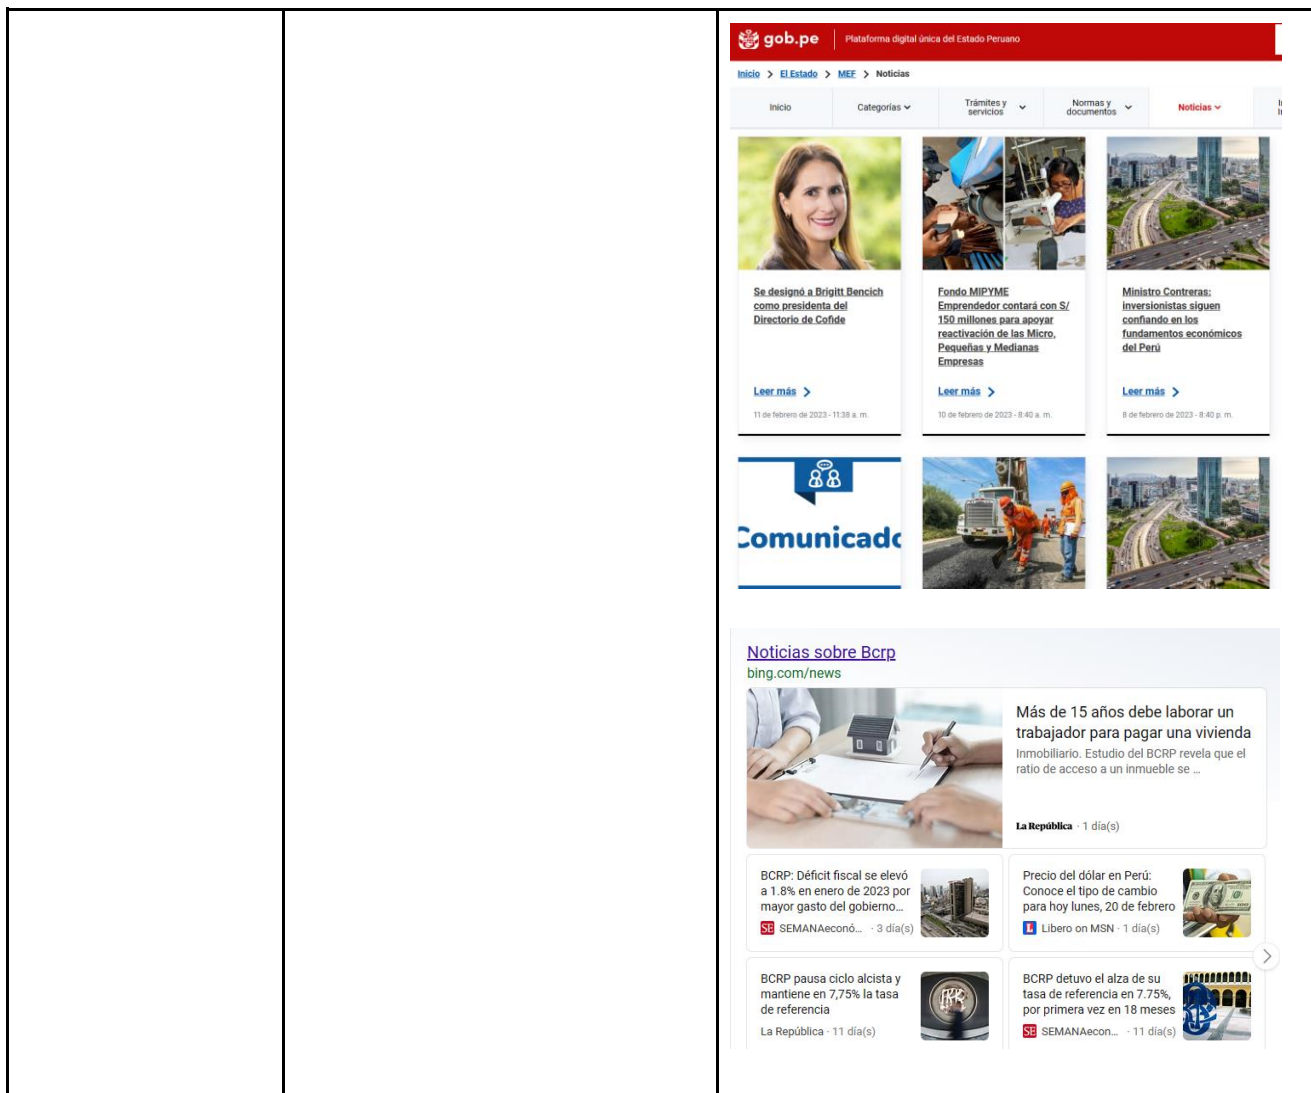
gob.pe | Plataforma digital única del Estado Peruano

Inicio > El Estado > MEF > Noticias

Inicio | Categorías | Trámites y servicios | Normas y documentos | Noticias

Se designó a Brigitt Bencich como presidenta del Directorio de Cofide

Leer más >

11 de febrero de 2023 - 11:38 a. m.

Fondo MIPYME Emprendedor contará con S/ 150 millones para apoyar reactivación de las Micro, Pequeñas y Medianas Empresas

Leer más >

10 de febrero de 2023 - 8:40 a. m.

Ministro Contreras: inversionistas siguen confiando en los fundamentos económicos del Perú

Leer más >

8 de febrero de 2023 - 8:40 p. m.

Comunicado

Noticias sobre Bcrp
bing.com/news

Más de 15 años debe laborar un trabajador para pagar una vivienda
Inmobiliario. Estudio del BCRP revela que el ratio de acceso a un inmueble se ...
La República · 1 día(s)

BCRP: Déficit fiscal se elevó a 1.8% en enero de 2023 por mayor gasto del gobierno...
SEMANAeconó... · 3 día(s)

Precio del dólar en Perú: Conoce el tipo de cambio para hoy lunes, 20 de febrero
Libero on MSN · 1 día(s)

BCRP pausa ciclo alcista y mantiene en 7,75% la tasa de referencia
La República · 11 día(s)

BCRP detuvo el alza de su tasa de referencia en 7.75%, por primera vez en 18 meses
SEMANAecon... · 11 día(s)